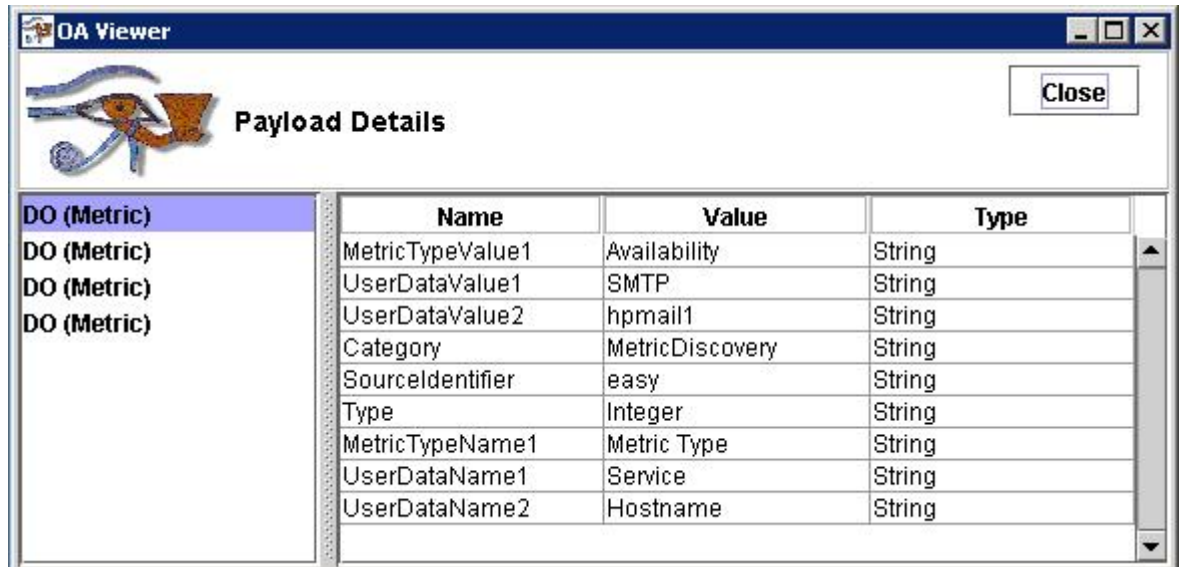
OA Viewer

Payload Details

Close

DO (Metric)
DO (Metric)
DO (Metric)
DO (Metric)

| Name | Value | Type |
|---|---|---|
| MetricTypeValue1 | Availability | String |
| UserDataValue1 | SMTP | String |
| UserDataValue2 | hpmail1 | String |
| Category | MetricDiscovery | String |
| SourceIdentifier | easy | String |
| Type | Integer | String |
| MetricTypeName1 | Metric Type | String |
| UserDataName1 | Service | String |
| UserDataName2 | Hostname | String |